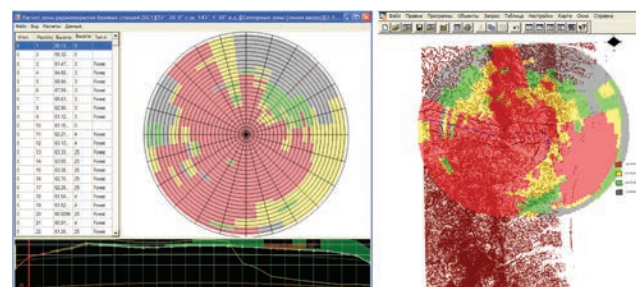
Расчет зоны радиопокрытия базовых станций (БС1)[53° 26' 0" с.ш. 143° 1' 20" в.д.][Сотовая зона (эллипс азимут)][2.1...

Файл Вид Расчеты Данные

| Угол | Расстоя | Высота | Высота | Тип к |
|---|---|---|---|---|
| 0 | 1 | 90.11 | 0 | |
| 0 | 2 | 90.32 | 0 | |
| 0 | 3 | 91.47 | 5 | Голая |
| 0 | 4 | 94.66 | 5 | Голая |
| 0 | 5 | 89.94 | 5 | Голая |
| 0 | 6 | 87.56 | 0 | Голая |
| 0 | 7 | 85.63 | 5 | Голая |
| 0 | 8 | 83.11 | 5 | Голая |
| 0 | 9 | 81.12 | 5 | Голая |
| 0 | 10 | 81.15 | 5 | Голая |
| 0 | 11 | 82.21 | 4 | Голая |
| 0 | 12 | 83.15 | 4 | Голая |
| 0 | 13 | 82.89 | 25 | Голая |
| 0 | 14 | 83.55 | 25 | Голая |
| 0 | 15 | 83.36 | 25 | Голая |
| 0 | 16 | 82.75 | 25 | Голая |
| 0 | 17 | 82.26 | 25 | Голая |
| 0 | 18 | 81.54 | 4 | Голая |
| 0 | 19 | 81.52 | 4 | Голая |
| 0 | 20 | 80.92 | 25 | Голая |
| 0 | 21 | 80.61 | 4 | Голая |
| 0 | 22 | 81.26 | 25 | Голая |

Файл Правка Программы Объекты Запрос Таблица Настройки Карта Окно Справка